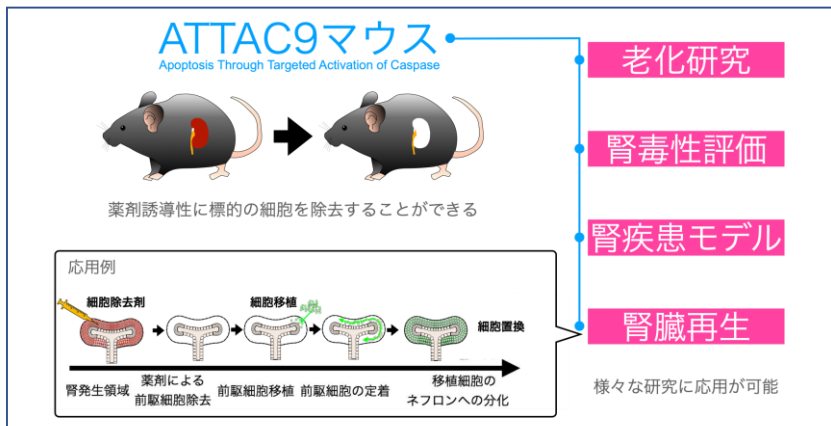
ATTAC9マウス
Apoptosis Through Targeted Activation of Caspase

薬剤誘導性に標的の細胞を除去することができる

老化研究
腎毒性評価
腎疾患モデル
腎臓再生

応用例
細胞除去剤
細胞移植
細胞置換
腎発生領域
薬剤による前駆細胞除去
前駆細胞移植
前駆細胞の定着
移植細胞のネフロンへの分化

様々な研究に応用が可能